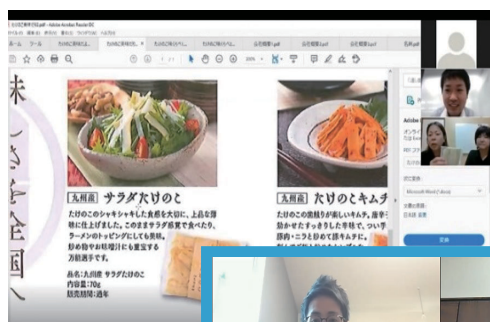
たけのこ事業.pdf - Adobe Acrobat Reader DC

ホーム ツール たけのこ事業... たけのこ事業... たけのこ... たけのこ... たけのこ... 出荷... 出荷... 九州...

1 / 2 100%

九州産 サラダたけのこ

たけのこのシャキシャキした食感を大切に、上品な薄味に仕上げました。このままサラダ感覚で食べたり、ラーメンのトッピングにしても美味。炒め物やお吸い物にも重宝する万能選手です。

品名:九州産 サラダたけのこ
内容量:70g
販売期間:通年

九州産 たけのこキムチ

たけのこの食感が楽しいキムチ。唐辛子...
...すっきりとした辛味で、ついつい...
...ニラと炒めてキムチ...

Adobe

Microsoft Word (*.docx)

日本語

変換